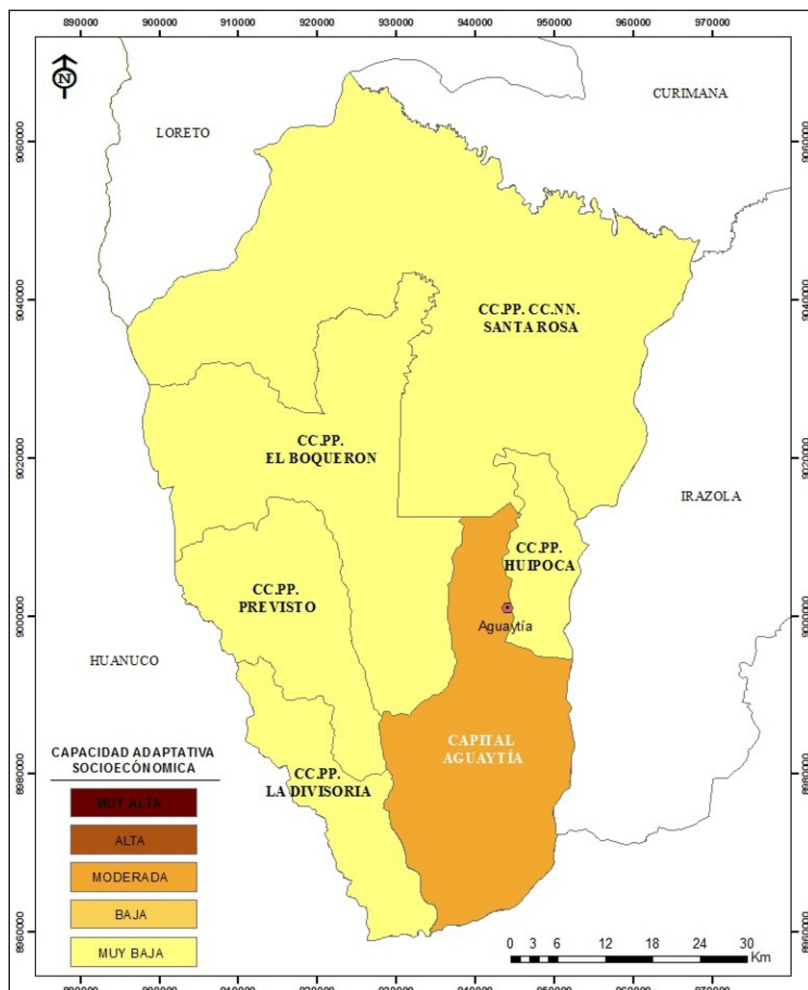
890000 900000 910000 920000 930000 940000 950000 960000 970000

N

LORETO

CURIMANA

CC.PP. CC.NN. SANTA ROSA

CC.PP. EL BOQUERON

IRAZOLA

CC.PP. HUIPOCA

CC.PP. PREVISTO

Aguaytía

HUANUCO

CAPITAL AGUAYTÍA

CC.PP. LA DIVISORIA

CAPACIDAD ADAPTATIVA SOCIOECÓNOMICA

MUY ALTA

ALTA

MODERADA

BAJA

MUY BAJA

0 3 6 12 18 24 30 Km

9060000 9040000 9020000 9000000 8980000 8960000

9060000 9040000 9020000 9000000 8980000 8960000

890000 900000 910000 920000 930000 940000 950000 960000 970000